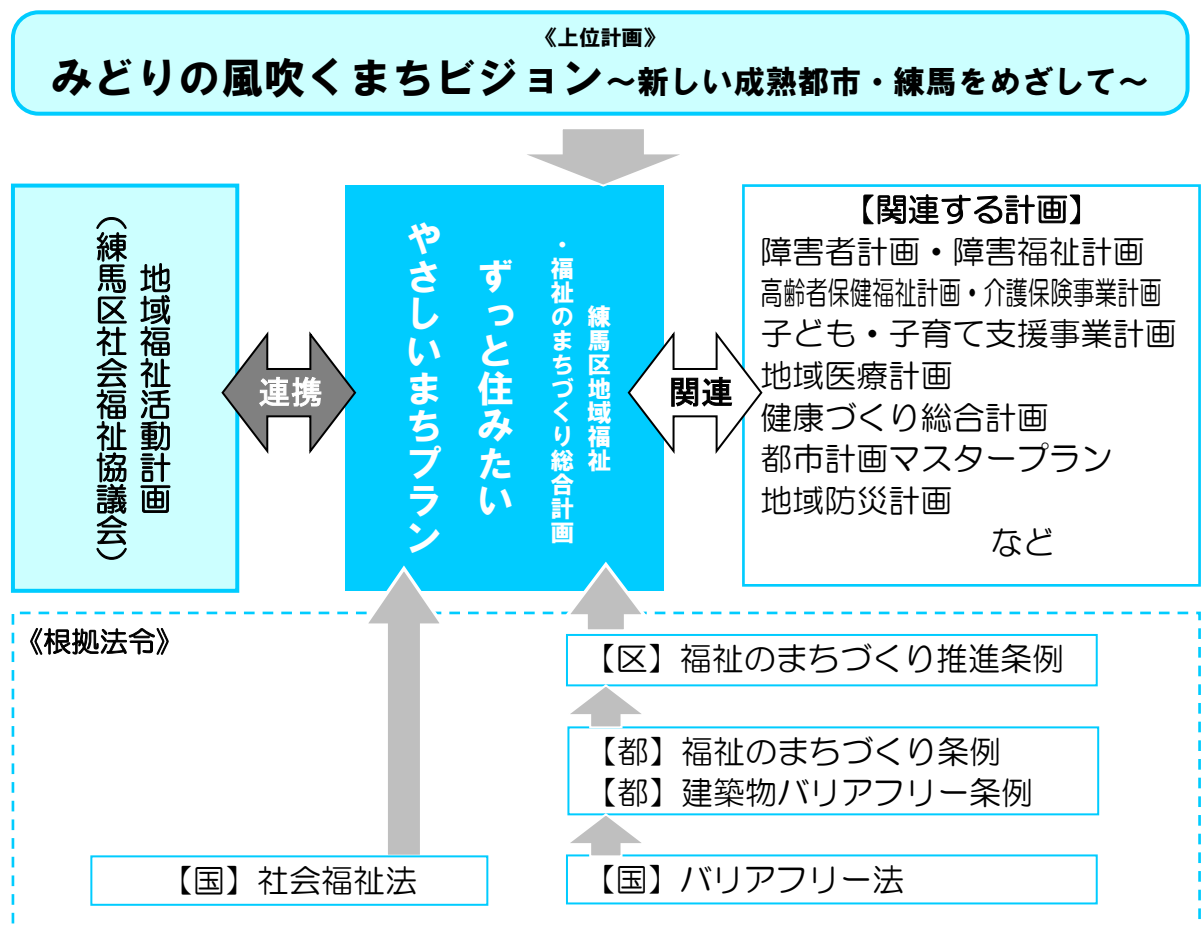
《上位計画》
みどりの風吹くまちビジョン～新しい成熟都市・練馬をめざして～

地域福祉活動計画
（練馬区社会福祉協議会）

連携

練馬区地域福祉・福祉のまちづくり総合計画
ずっと住みたいやさしいまちプラン

関連

【関連する計画】
障害者計画・障害福祉計画
高齢者保健福祉計画・介護保険事業計画
子ども・子育て支援事業計画
地域医療計画
健康づくり総合計画
都市計画マスタープラン
地域防災計画
など

《根拠法令》
【区】福祉のまちづくり推進条例
【都】福祉のまちづくり条例
【都】建築物バリアフリー条例
【国】社会福祉法
【国】バリアフリー法